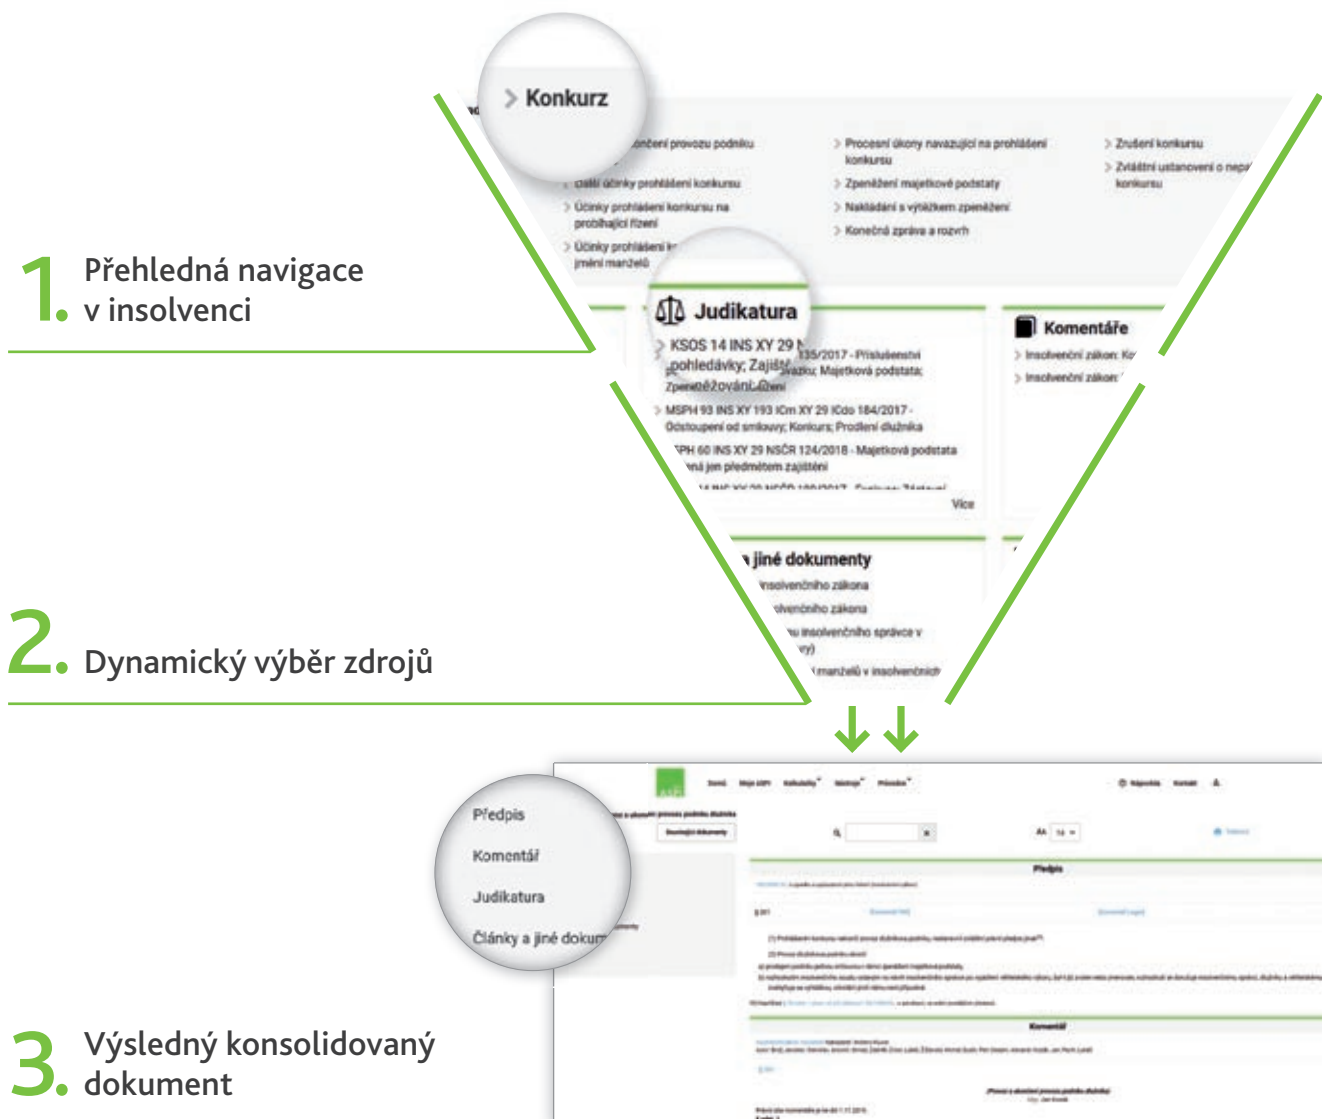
> Konkurz

> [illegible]ončení provozu podniku
> Další účinky prohlášení konkursu
> Účinky prohlášení konkursu na probíhající řízení
> Účinky prohlášení k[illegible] jmění manželů

> Procesní úkony navazující na prohlášení konkursu
> Zpeněžení majetkové podstaty
> Nakládání s výtěžkem zpeněžení
> Konečná zpráva a rozvrh

> Zrušení konkursu
> Zvláštní ustanovení o nep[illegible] konkursu

1. Přehledná navigace v insolvenci

Judikatura

> KSOS 14 INS XY 29 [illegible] 135/2017 - Příslušenství pohledávky; Zajiště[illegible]; Majetková podstata; Zpeněžování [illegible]
> MSPH 93 INS XY 193 ICm XY 29 ICdo 184/2017 - Odstoupení od smlouvy; Konkurs; Prodlení dlužníka
> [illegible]PH 60 INS XY 29 NSČR 124/2018 - Majetková podstata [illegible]ná jen předmětem zajištění
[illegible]
Více

Komentáře

> Insolvenční zákon: Ko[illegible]
> Insolvenční zákon: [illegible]

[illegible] jiné dokumenty
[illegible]nsolvenčního zákona
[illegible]olvenčního zákona
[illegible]u insolvenčního správce v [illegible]vy)
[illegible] manželů v insolvenčních

2. Dynamický výběr zdrojů

Předpis
Komentář
Judikatura
Články a jiné dokum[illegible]

Předpis

Komentář

3. Výsledný konsolidovaný dokument